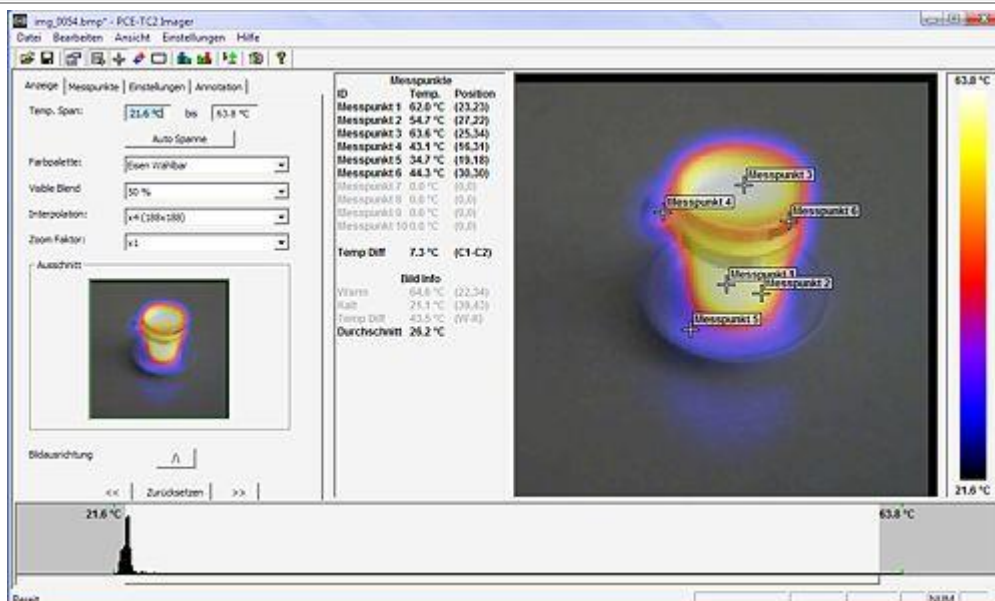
img_0054.bmp* - PCE-TC2 Imager

Datei Bearbeiten Ansicht Einstellungen Hilfe

Anzeige | Messpunkte | Einstellungen | Annotation

Temp. Span: 21.6 °C bis 63.8 °C

Auto Spanne

Farbpalette: Eisen Wählbar

Visible Blend 50 %

Interpolation: x4 (188x188)

Zoom Faktor: x1

Ausschnitt

Bildausrichtung

Λ

<< Zurücksetzen >>

Messpunkte

| ID | Temp. | Position |
|---|---|---|
| Messpunkt 1 | 62.0 °C | (23,23) |
| Messpunkt 2 | 54.7 °C | (27,22) |
| Messpunkt 3 | 63.6 °C | (25,34) |
| Messpunkt 4 | 43.1 °C | (16,31) |
| Messpunkt 5 | 34.7 °C | (19,18) |
| Messpunkt 6 | 44.3 °C | (30,30) |
| Messpunkt 7 | 0.0 °C | (0,0) |
| Messpunkt 8 | 0.0 °C | (0,0) |
| Messpunkt 9 | 0.0 °C | (0,0) |
| Messpunkt 10 | 0.0 °C | (0,0) |

Temp Diff 7.3 °C (C1-C2)

Bild Info

Warm 64.6 °C (22,34)

Kalt 21.1 °C (39,43)

Temp Diff 43.5 °C (W-K)

Durchschnitt 26.2 °C

Messpunkt 3

Messpunkt 4

Messpunkt 6

Messpunkt 1

Messpunkt 2

Messpunkt 5

63.8 °C

21.6 °C

21.6 °C

63.8 °C

Bereit

NUM